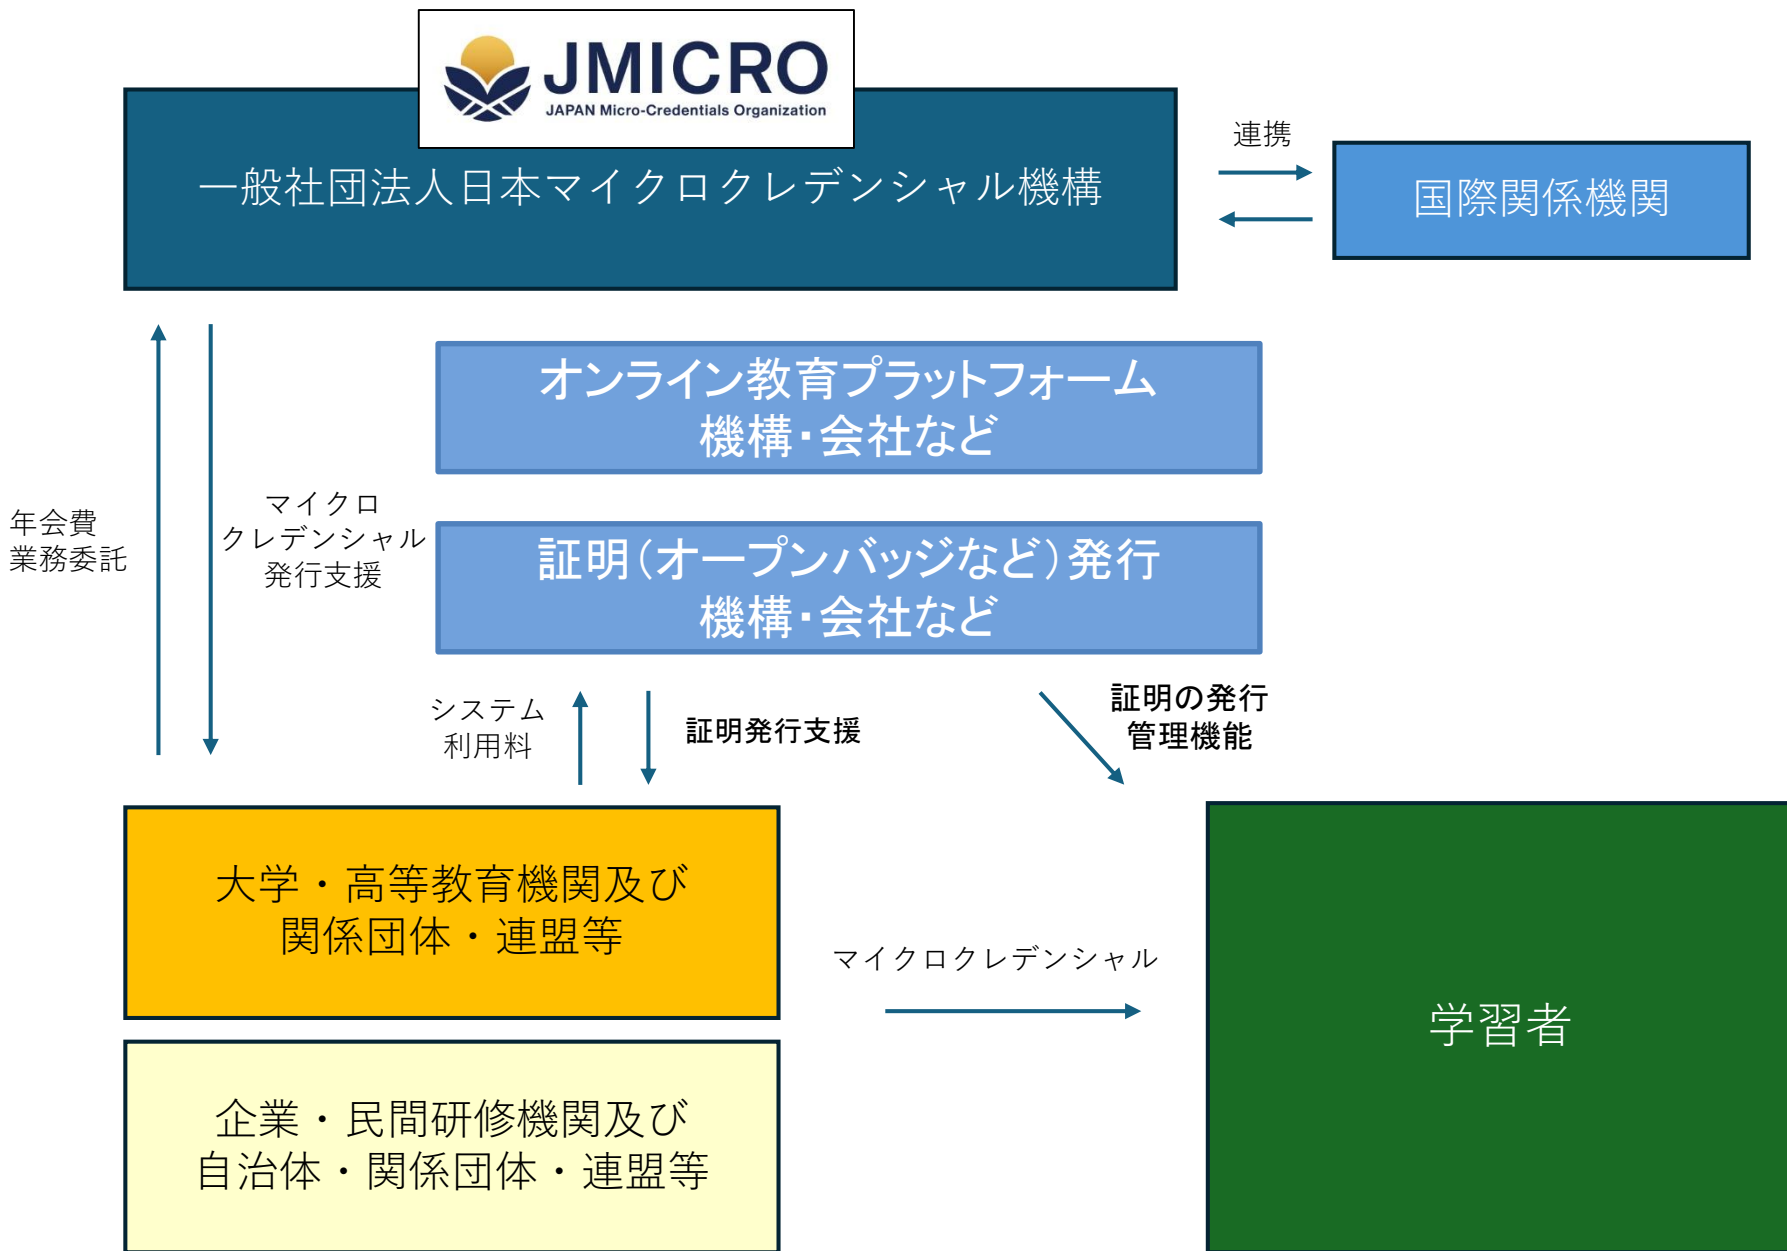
JMICRO
JAPAN Micro-Credentials Organization

一般社団法人日本マイクロクレデンシャル機構

連携

国際関係機関

オンライン教育プラットフォーム
機構・会社など

年会費
業務委託

マイクロ
クレデンシャル
発行支援

証明(オープンバッジなど)発行
機構・会社など

システム
利用料

証明発行支援

証明の発行
管理機能

大学・高等教育機関及び
関係団体・連盟等

マイクロクレデンシャル

学習者

企業・民間研修機関及び
自治体・関係団体・連盟等